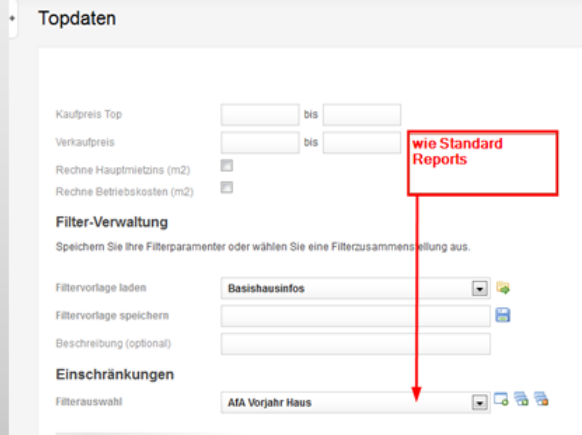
Topdaten

Kaufpreis Top bis

Verkaufpreis bis

Rechne Hauptmietzins (m2)

Rechne Betriebskosten (m2)

wie Standard Reports

Filter-Verwaltung

Speichern Sie Ihre Filterparameter oder wählen Sie eine Filterzusammenstellung aus.

Filtervorlage laden Basishausinfos

Filtervorlage speichern

Beschreibung (optional)

Einschränkungen

Filterauswahl AfA Vorjahr Haus